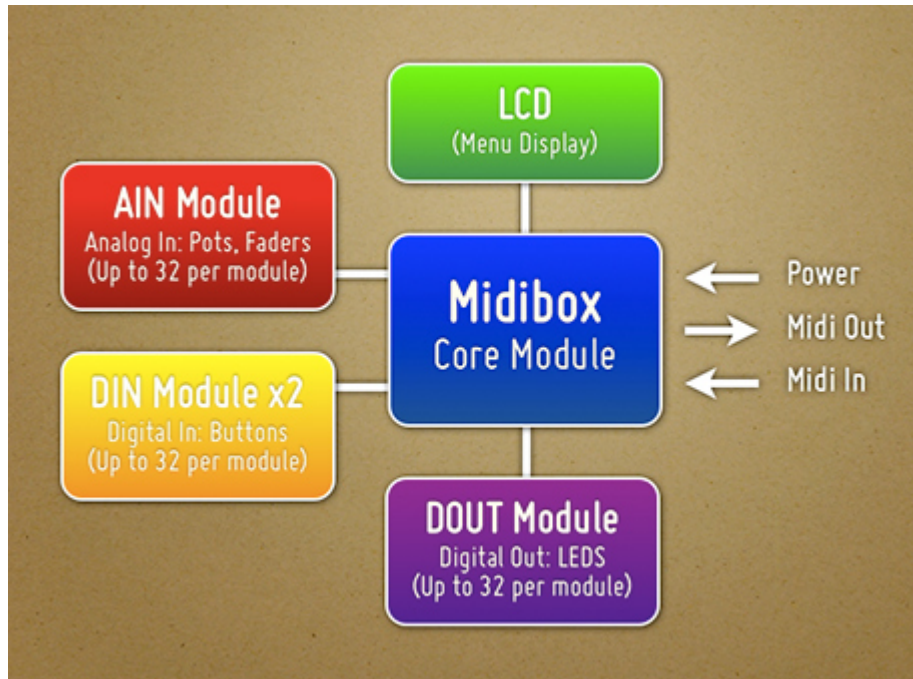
LCD
(Menu Display)

AIN Module
Analog In: Pots, Faders
(Up to 32 per module)

Midibox
Core Module

Power
Midi Out
Midi In

DIN Module x2
Digital In: Buttons
(Up to 32 per module)

DOUT Module
Digital Out: LEDS
(Up to 32 per module)